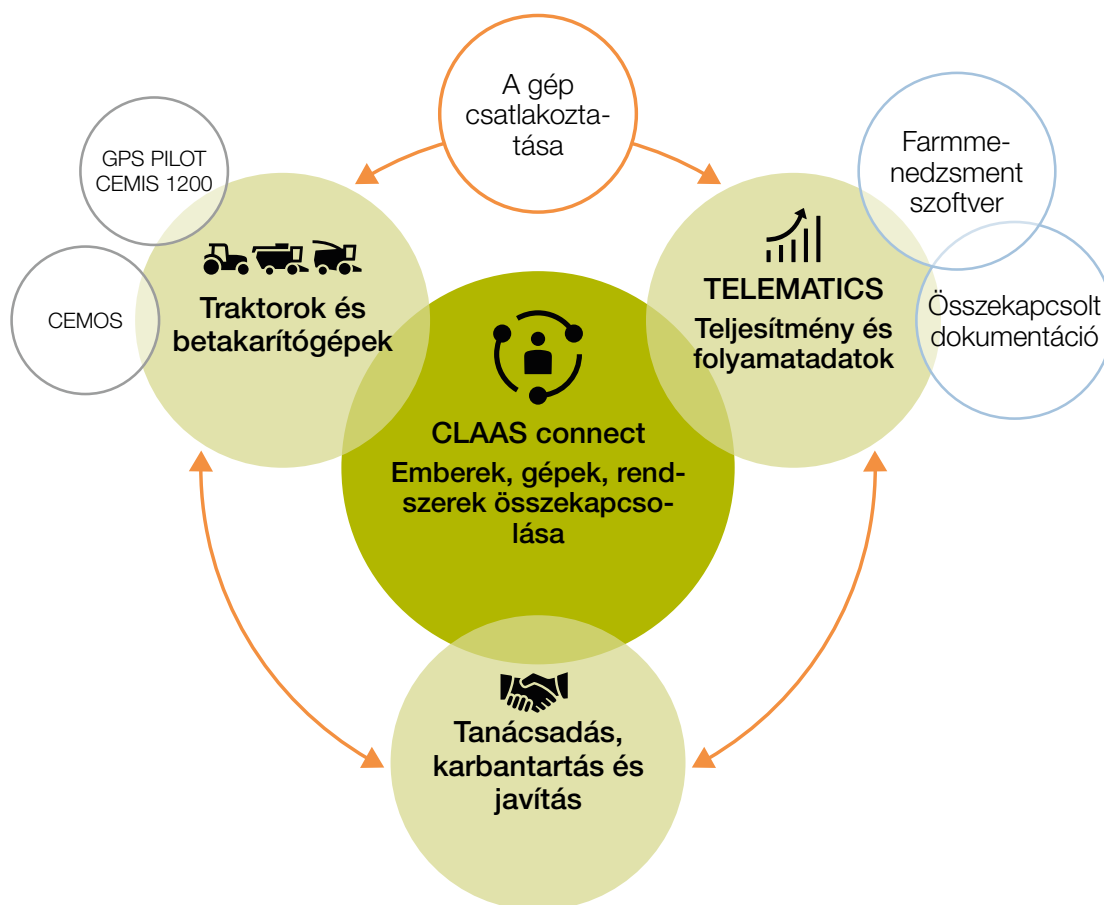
A gép csatlakoztatása

GPS PILOT CEMIS 1200

CEMOS

Traktorok és betakarítógépek

Farmmenedzsment szoftver

Összekapcsolt dokumentáció

TELEMATICS

Teljesítmény és folyamatadatok

CLAAS connect

Emberek, gépek, rendszerek összekapcsolása

Tanácsadás, karbantartás és javítás